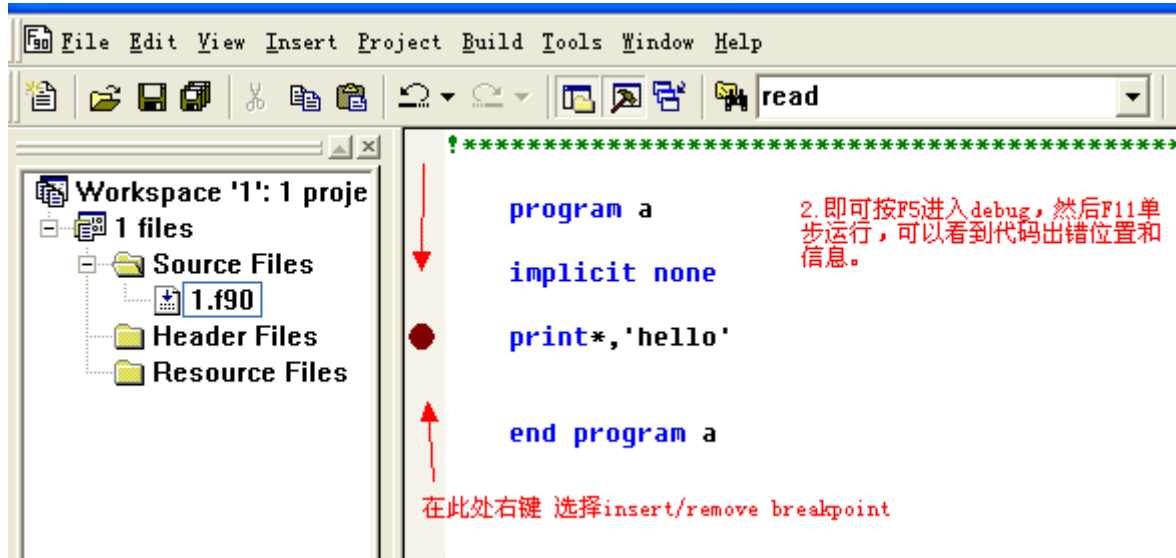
File Edit View Insert Project Build Tools Window Help

read

Workspace '1': 1 proje
1 files
Source Files
1.f90
Header Files
Resource Files

!*************************************************

program a

implicit none

print*,'hello'

end program a

2.即可按F5进入debug，然后F11单步运行，可以看到代码出错位置和信息。

在此处右键 选择insert/remove breakpoint